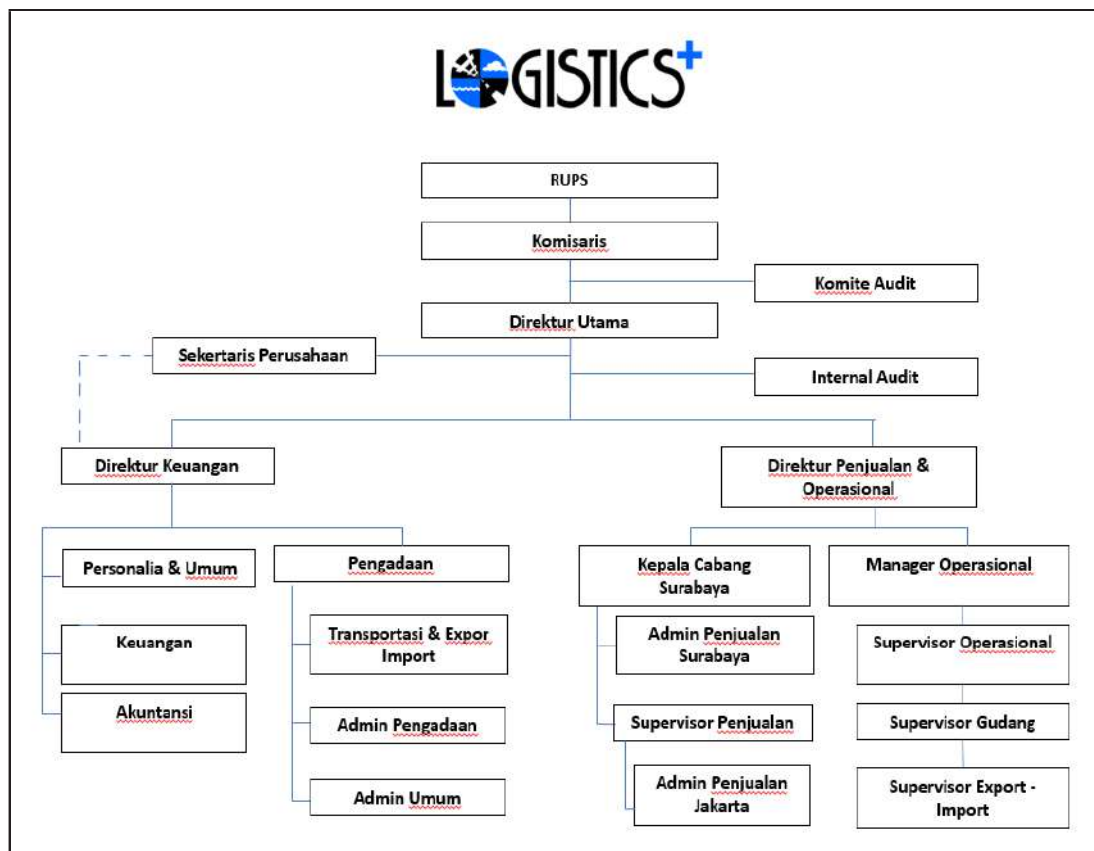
LOGISTICS+

RUPS

Komisaris

Komite Audit

Direktur Utama

Sekertaris Perusahaan

Internal Audit

Direktur Keuangan

Direktur Penjualan & Operasional

Personalia & Umum

Pengadaan

Kepala Cabang Surabaya

Manager Operasional

Keuangan

Transportasi & Expor Import

Admin Penjualan Surabaya

Supervisor Operasional

Akuntansi

Admin Pengadaan

Supervisor Penjualan

Supervisor Gudang

Admin Umum

Admin Penjualan Jakarta

Supervisor Export - Import